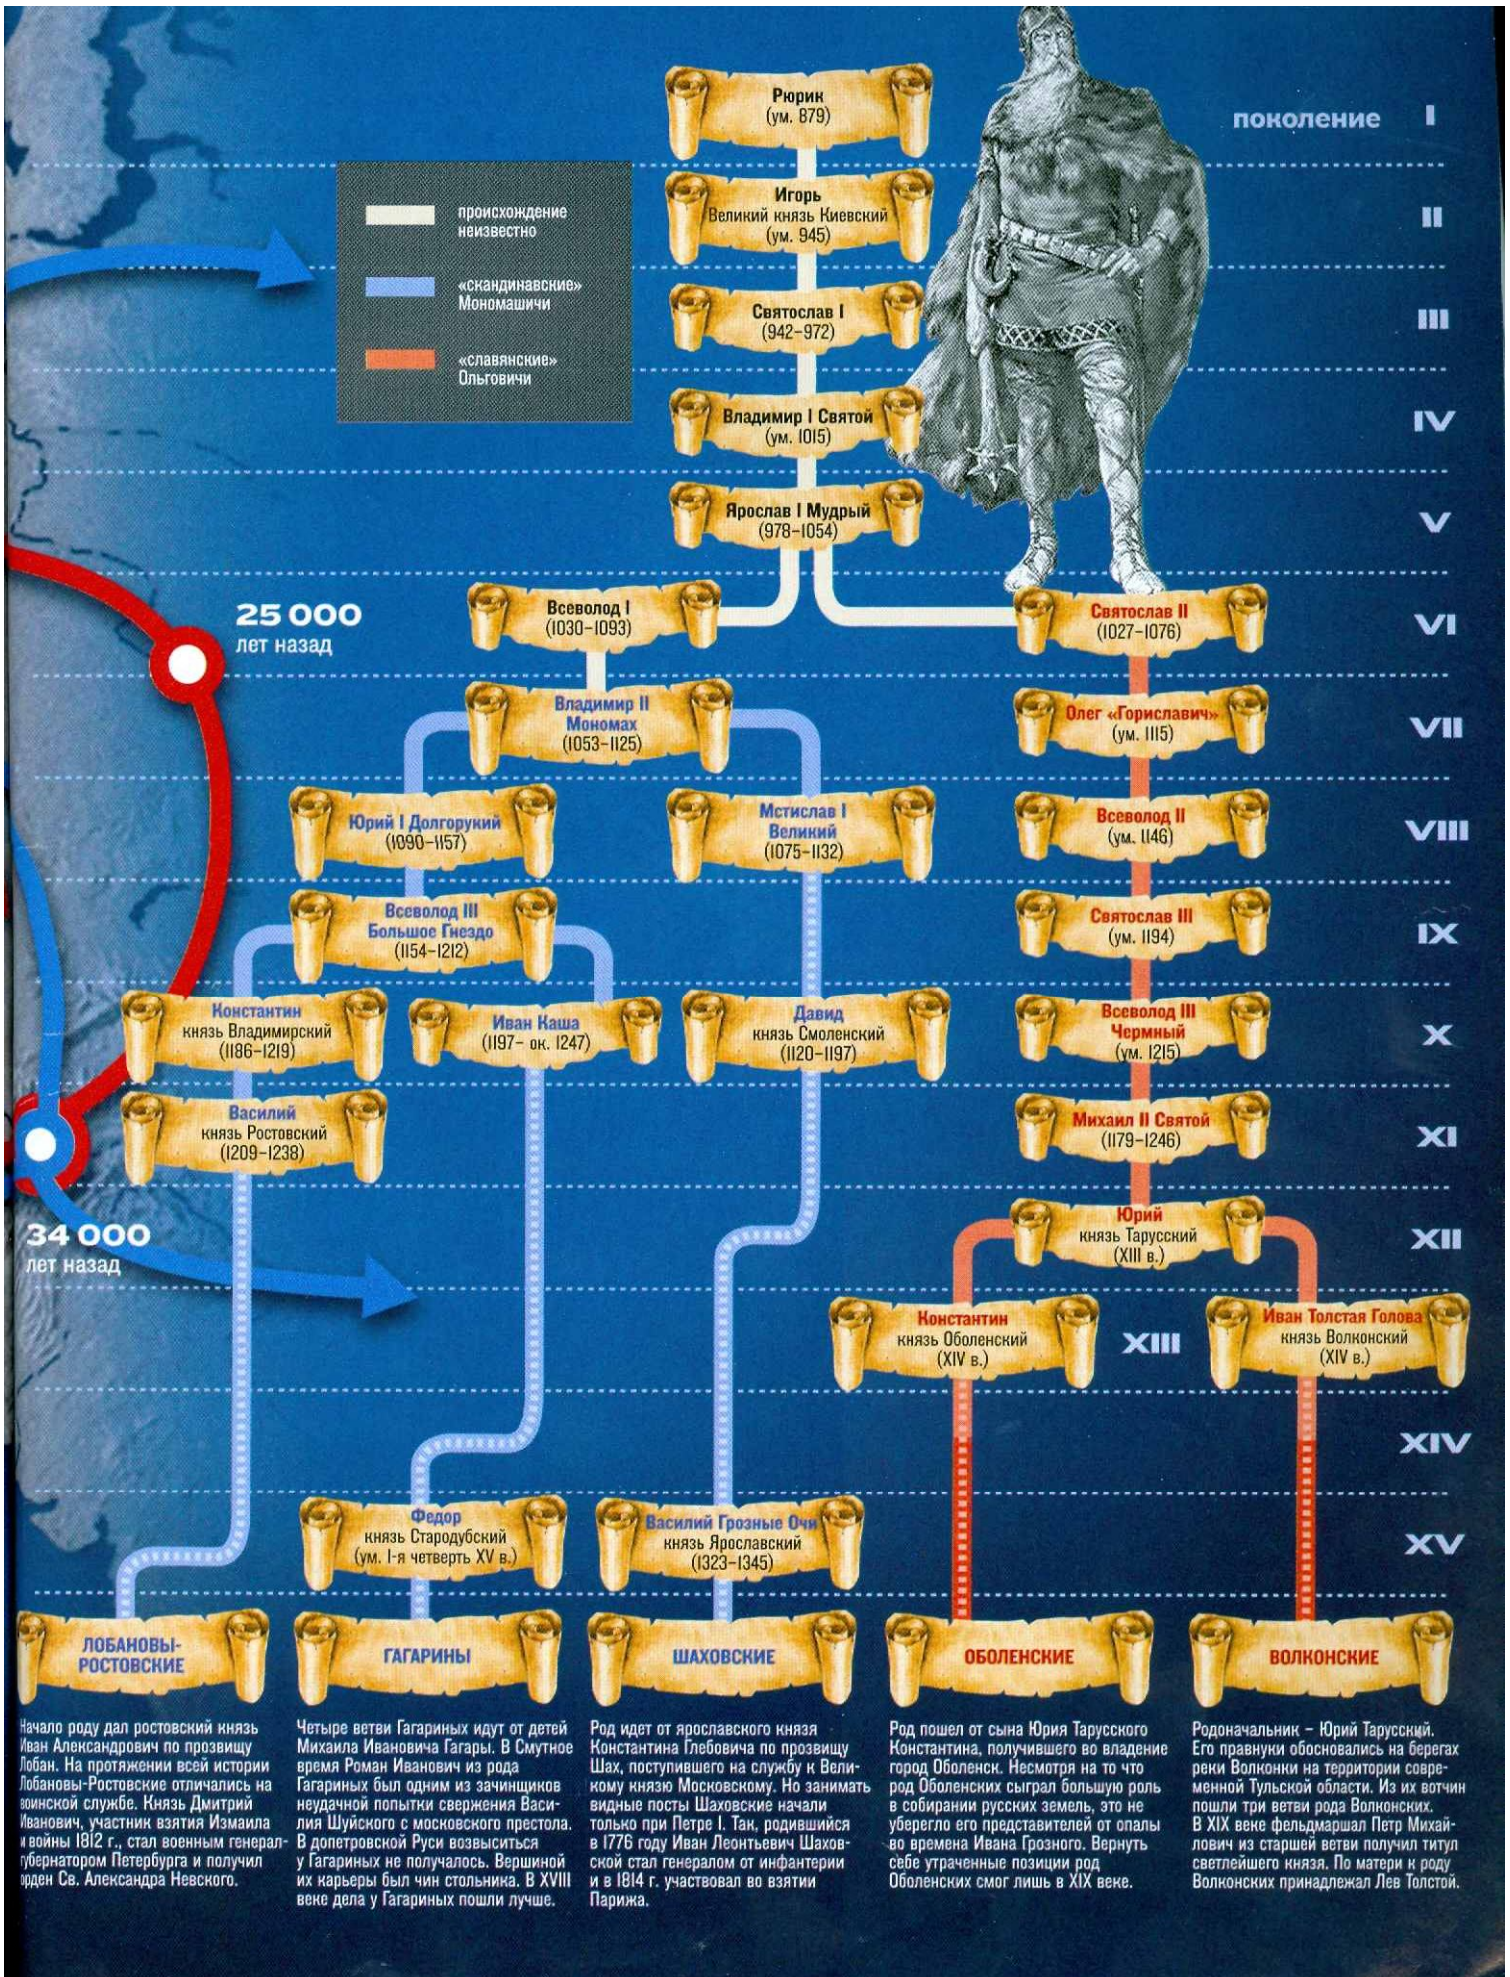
поколение I
II
III
IV
V
VI
VII
VIII
IX
X
XI
XII
XIII
XIV
XV

происхождение неизвестно
«скандинавские» Мономашичи
«славянские» Ольговичи

25 000 лет назад
34 000 лет назад

Рюрик (ум. 879)
Игорь Великий князь Киевский (ум. 945)
Святослав I (942–972)
Владимир I Святой (ум. 1015)
Ярослав I Мудрый (978–1054)
Всеволод I (1030–1093)
Святослав II (1027–1076)
Владимир II Мономах (1053–1125)
Олег «Гориславич» (ум. 1115)
Юрий I Долгорукий (1090–1157)
Мстислав I Великий (1075–1132)
Всеволод II (ум. 1146)
Всеволод III Большое Гнездо (1154–1212)
Святослав III (ум. 1194)
Константин князь Владимирский (1186–1219)
Иван Каша (1197– ок. 1247)
Давид князь Смоленский (1120–1197)
Всеволод III Чермный (ум. 1215)
Василий князь Ростовский (1209–1238)
Михаил II Святой (1179–1246)
Юрий князь Тарусский (XIII в.)
Константин князь Оболенский (XIV в.)
Иван Толстая Голова князь Волконский (XIV в.)
Федор князь Стародубский (ум. 1-я четверть XV в.)
Василий Грозные Очи князь Ярославский (1323–1345)

ЛОБАНОВЫ-РОСТОВСКИЕ
ГАГАРИНЫ
ШАХОВСКИЕ
ОБОЛЕНСКИЕ
ВОЛКОНСКИЕ

Начало роду дал ростовский князь Иван Александрович по прозвищу Лобан. На протяжении всей истории Лобановы-Ростовские отличались на воинской службе. Князь Дмитрий Иванович, участник взятия Измаила и войны 1812 г., стал военным генерал-губернатором Петербурга и получил орден Св. Александра Невского.

Четыре ветви Гагариных идут от детей Михаила Ивановича Гагары. В Смутное время Роман Иванович из рода Гагариных был одним из зачинщиков неудачной попытки свержения Василия Шуйского с московского престола. В допетровской Руси возвыситься у Гагариных не получалось. Вершиной их карьеры был чин стольника. В XVIII веке дела у Гагариных пошли лучше.

Род идет от ярославского князя Константина Глебовича по прозвищу Шах, поступившего на службу к Великому князю Московскому. Но занимать видные посты Шаховские начали только при Петре I. Так, родившийся в 1776 году Иван Леонтьевич Шаховской стал генералом от инфантерии и в 1814 г. участвовал во взятии Парижа.

Род пошел от сына Юрия Тарусского Константина, получившего во владение город Оболенск. Несмотря на то что род Оболенских сыграл большую роль в собирании русских земель, это не уберегло его представителей от опалы во времена Ивана Грозного. Вернуть себе утраченные позиции род Оболенских смог лишь в XIX веке.

Родоначальник – Юрий Тарусский. Его правнуки обосновались на берегах реки Волконки на территории современной Тульской области. Из их вотчин пошли три ветви рода Волконских. В XIX веке фельдмаршал Петр Михайлович из старшей ветви получил титул светлейшего князя. По матери к роду Волконских принадлежал Лев Толстой.